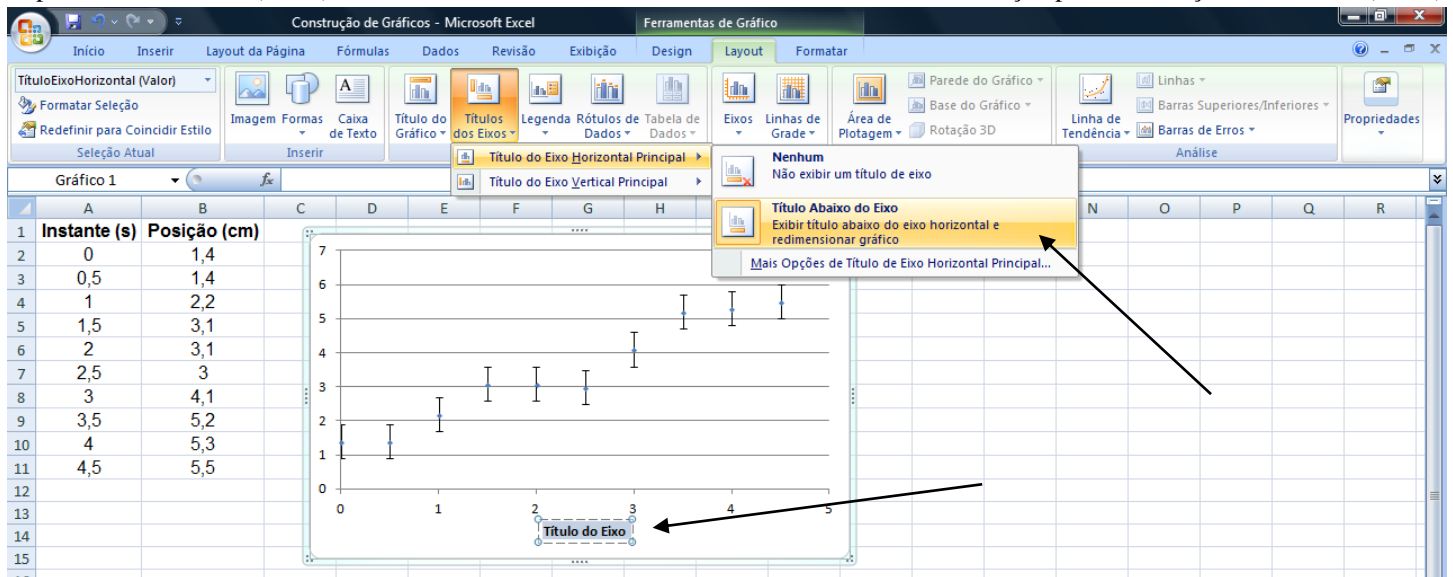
Construção de Gráficos - Microsoft Excel
Ferramentas de Gráfico

Início Inserir Layout da Página Fórmulas Dados Revisão Exibição Design Layout Formatar

TítuloEixoHorizontal (Valor)
Formatar Seleção
Redefinir para Coincidir Estilo
Seleção Atual
Imagem Formas Caixa de Texto
Inserir
Título do Gráfico
Títulos dos Eixos
Legenda
Rótulos de Dados
Tabela de Dados
Eixos
Linhas de Grade
Área de Plotagem
Parede do Gráfico
Base do Gráfico
Rotação 3D
Linha de Tendência
Linhas
Barras Superiores/Inferiores
Barras de Erros
Análise
Propriedades

Título do Eixo Horizontal Principal
Título do Eixo Vertical Principal

Nenhum
Não exibir um título de eixo

Título Abaixo do Eixo
Exibir título abaixo do eixo horizontal e redimensionar gráfico

Mais Opções de Título de Eixo Horizontal Principal...

Gráfico 1

| | A | B |
|---|---|---|
| 1 | Instante (s) | Posição (cm) |
| 2 | 0 | 1,4 |
| 3 | 0,5 | 1,4 |
| 4 | 1 | 2,2 |
| 5 | 1,5 | 3,1 |
| 6 | 2 | 3,1 |
| 7 | 2,5 | 3 |
| 8 | 3 | 4,1 |
| 9 | 3,5 | 5,2 |
| 10 | 4 | 5,3 |
| 11 | 4,5 | 5,5 |
| 12 | | |
| 13 | | |
| 14 | | |
| 15 | | |

C D E F G H N O P Q R

7 6 5 4 3 2 1 0
0 1 2 3 4 5
Título do Eixo